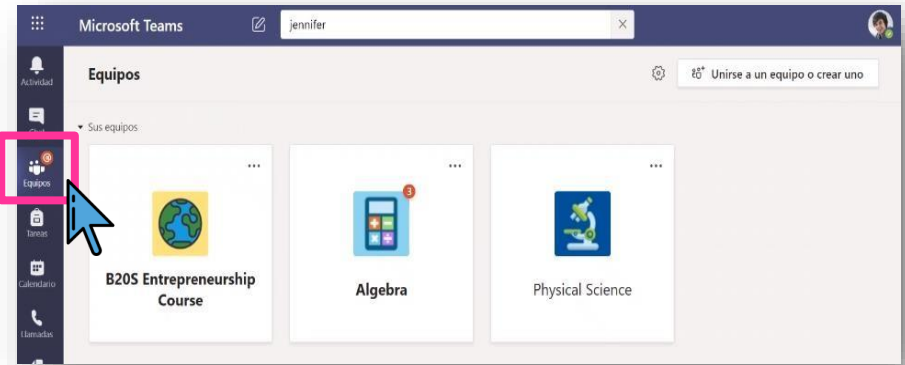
Microsoft Teams

jennifer

Actividad

Chat

Equipos

Tareas

Calendario

Llamadas

Equipos

Unirse a un equipo o crear uno

Sus equipos

...

B20S Entrepreneurship Course

...

3

Algebra

...

Physical Science